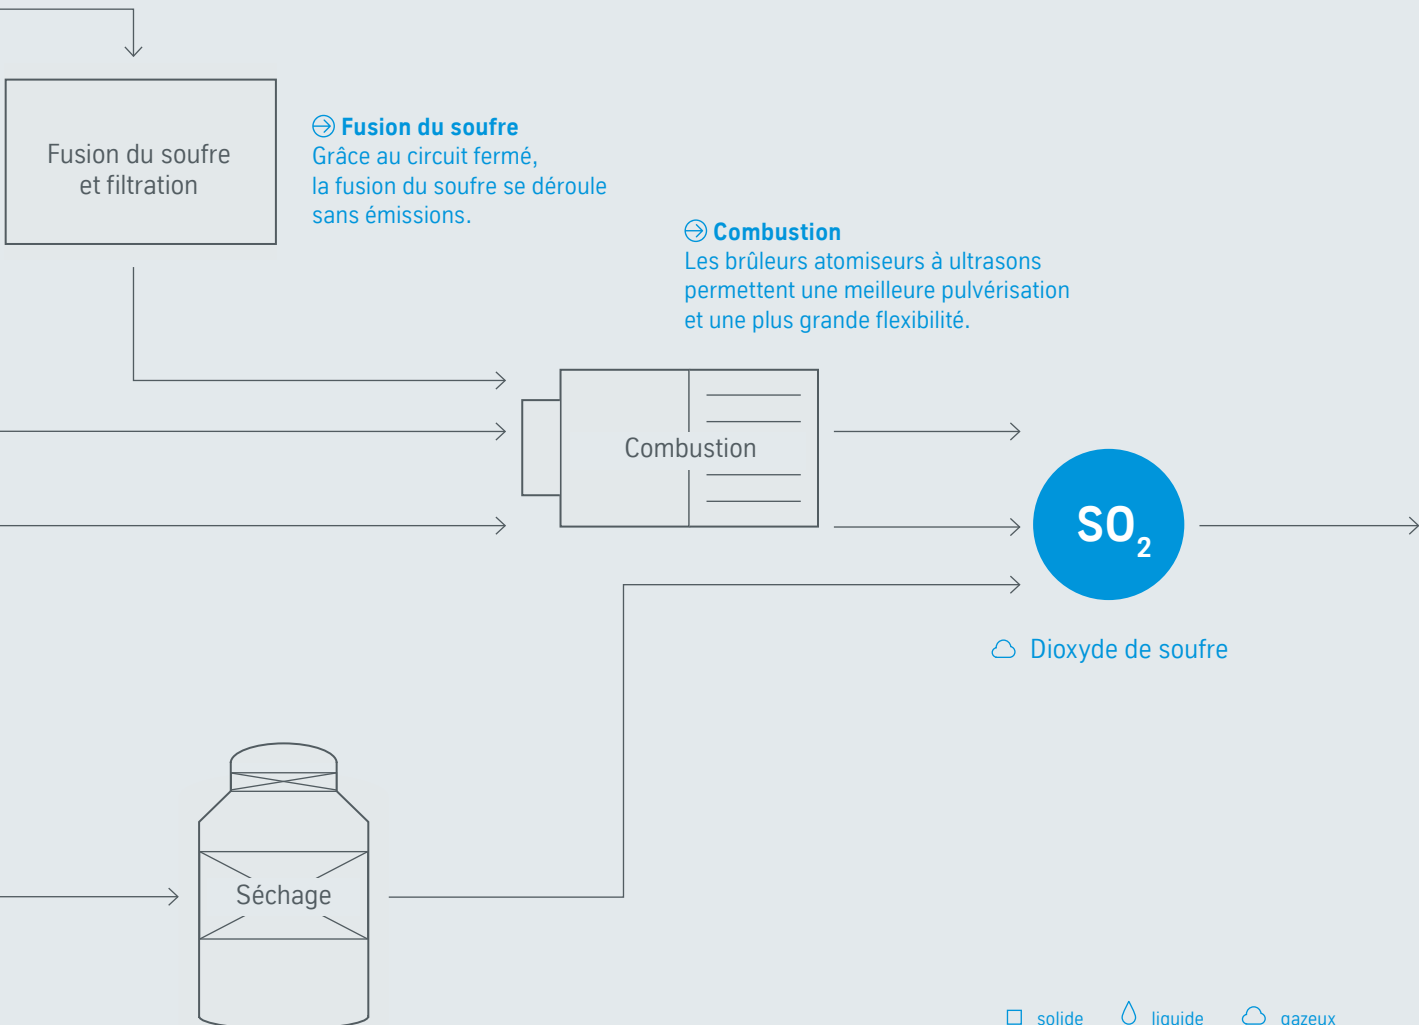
Fusion du soufre et filtration

Fusion du soufre
Grâce au circuit fermé, la fusion du soufre se déroule sans émissions.

Combustion
Les brûleurs atomiseurs à ultrasons permettent une meilleure pulvérisation et une plus grande flexibilité.

Combustion

$SO_2$

Dioxyde de soufre

Séchage

solide liquide gazeux